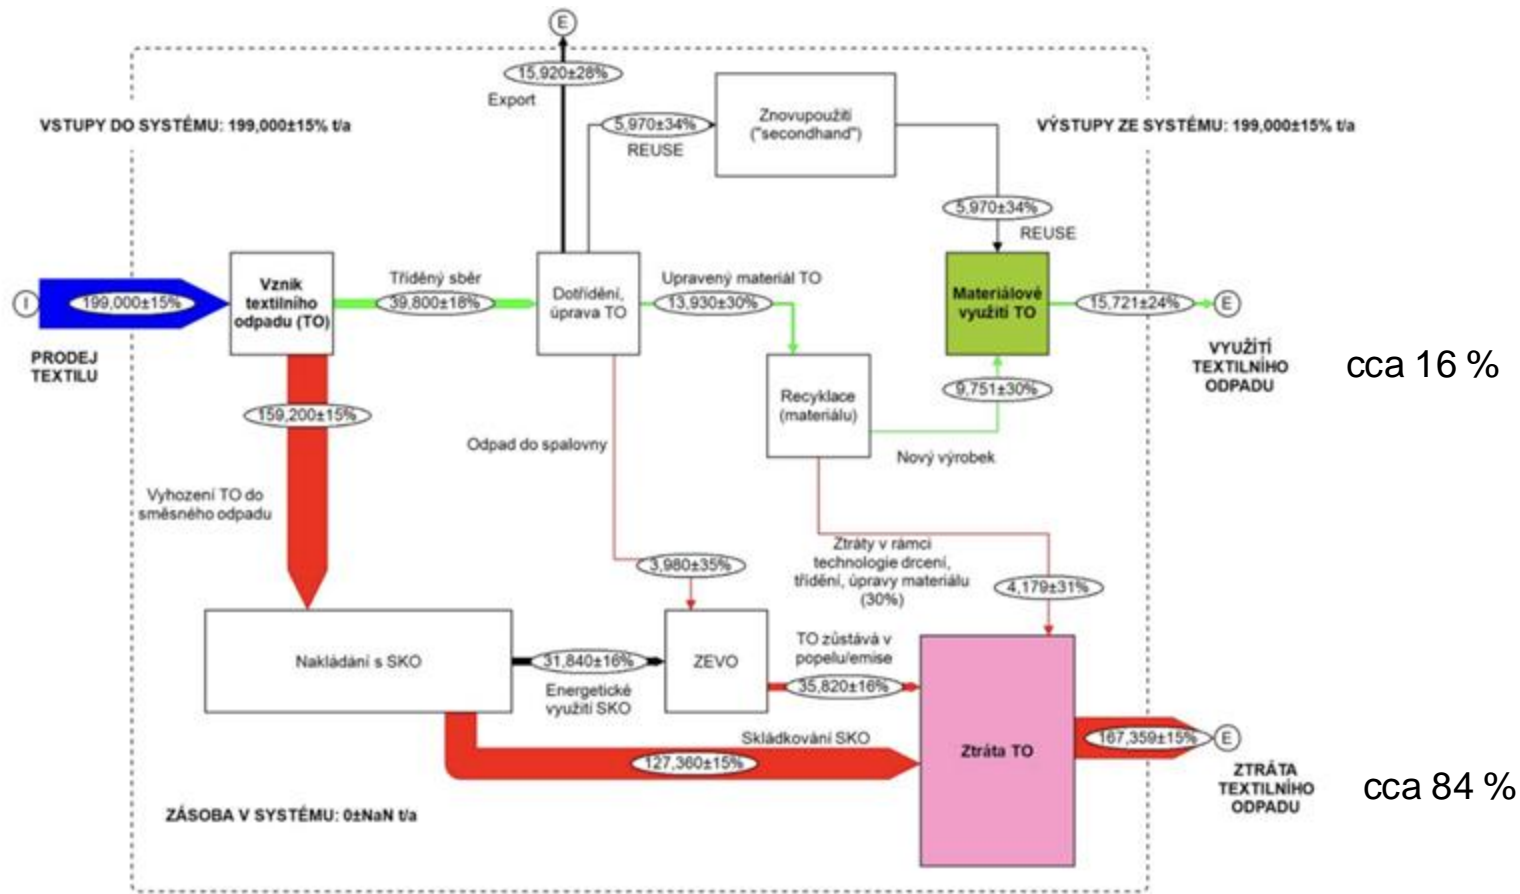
E

15,920±28%

Export

VSTUPY DO SYSTÉMU: 199,000±15% t/a

5,970±34%

REUSE

Znovupoužití ("secondhand")

VÝSTUPY ZE SYSTÉMU: 199,000±15% t/a

5,970±34%

REUSE

I

199,000±15%

PRODEJ TEXTILU

Vznik textilního odpadu (TO)

Tříděný sběr

39,800±18%

Dotřídění, úprava TO

Upravený materiál TO

13,930±30%

Materiálové využití TO

15,721±24%

E

VYUŽITÍ TEXTILNÍHO ODPADU

cca 16 %

159,200±15%

Recyklace (materiálu)

9,751±30%

Odpad do spalovny

Nový výrobek

Vyhození TO do směsného odpadu

Ztráty v rámci technologie drcení, třídění, úpravy materiálu (30%)

3,980±35%

4,179±31%

Nakládání s SKO

31,840±16%

ZEVO

TO zůstává v popelu/emise

35,820±16%

Energetické využití SKO

Skládkování SKO

Ztráta TO

167,359±15%

E

127,360±15%

ZTRÁTA TEXTILNÍHO ODPADU

cca 84 %

ZÁSOBA V SYSTÉMU: 0±NaN t/a